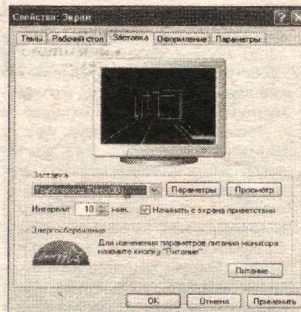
Свойства: Экран

Темы | Рабочий стол | Заставка | Оформление | Параметры

Заставка
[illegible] | Параметры | Просмотр
Интервал: 10 мин. Начинать с экрана приветствия

Энергосбережение
Для изменения параметров питания монитора нажмите кнопку "Питание".
Питание...

OK | Отмена | Применить